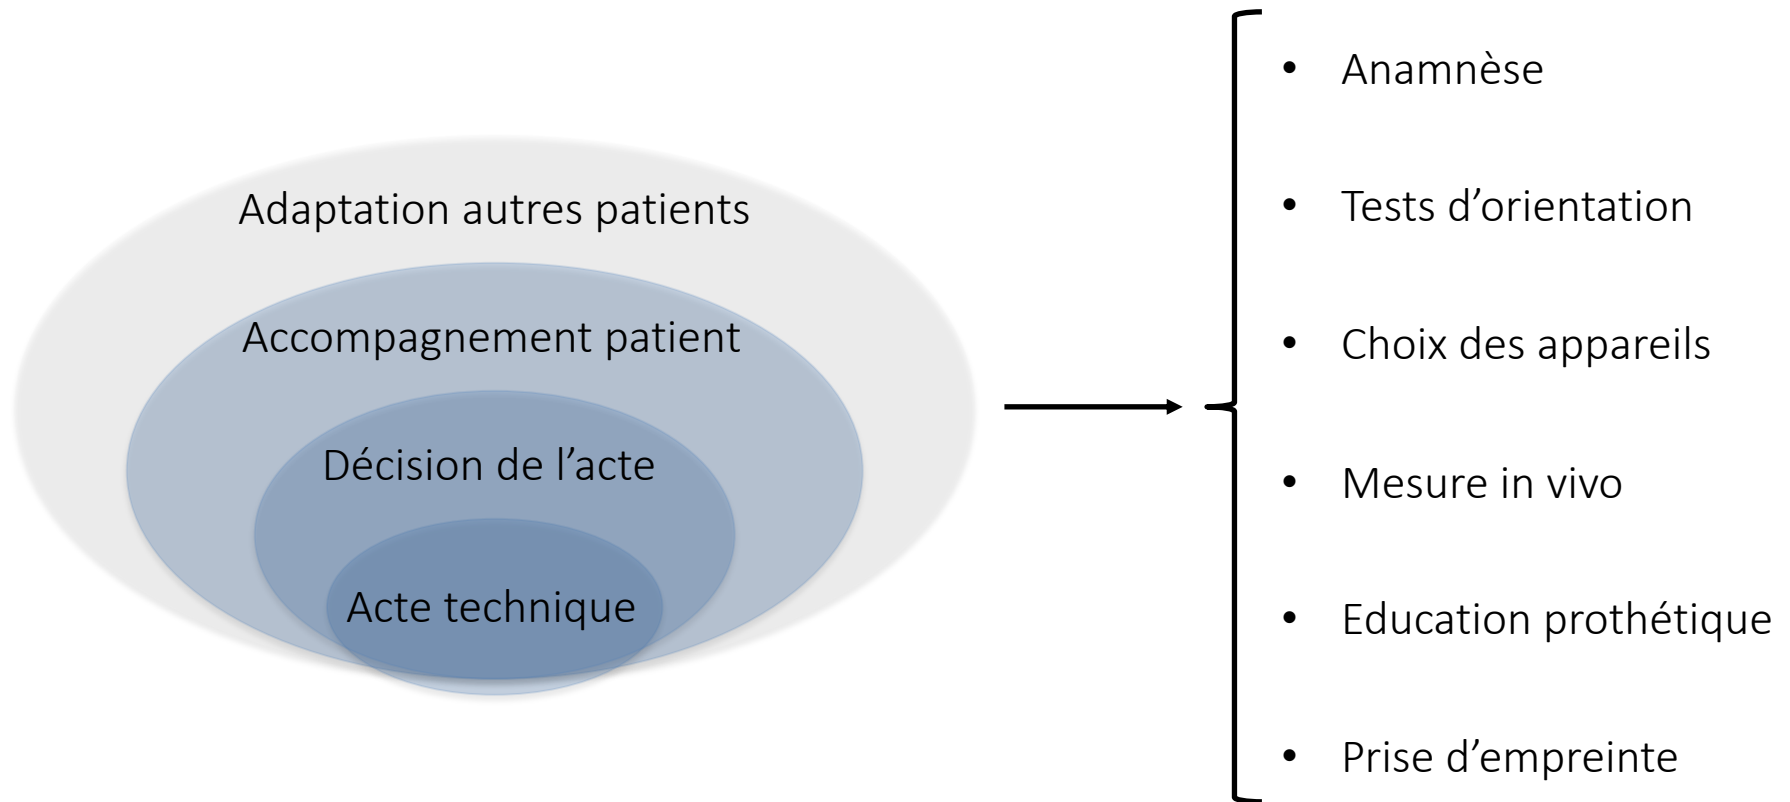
Adaptation autres patients

Accompagnement patient

Décision de l’acte

Acte technique

- Anamnèse
- Tests d’orientation
- Choix des appareils
- Mesure in vivo
- Education prothétique
- Prise d’empreinte